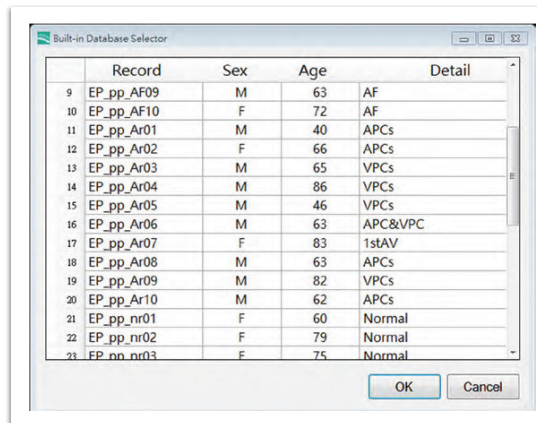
Built-in Database Selector

| | Record | Sex | Age | Detail |
|---|---|---|---|---|
| 9 | EP_pp_AF09 | M | 63 | AF |
| 10 | EP_pp_AF10 | F | 72 | AF |
| 11 | EP_pp_Ar01 | M | 40 | APCs |
| 12 | EP_pp_Ar02 | F | 66 | APCs |
| 13 | EP_pp_Ar03 | M | 65 | VPCs |
| 14 | EP_pp_Ar04 | M | 86 | VPCs |
| 15 | EP_pp_Ar05 | M | 46 | VPCs |
| 16 | EP_pp_Ar06 | M | 63 | APC&VPC |
| 17 | EP_pp_Ar07 | F | 83 | 1stAV |
| 18 | EP_pp_Ar08 | M | 63 | APCs |
| 19 | EP_pp_Ar09 | M | 82 | VPCs |
| 20 | EP_pp_Ar10 | M | 62 | APCs |
| 21 | EP_pp_nr01 | F | 60 | Normal |
| 22 | EP_pp_nr02 | F | 79 | Normal |
| 23 | EP_pp_nr03 | F | 75 | Normal |

OK Cancel